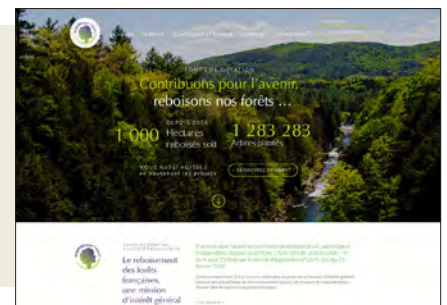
FONDS DE DOTATION

Contribuons pour l'avenir,
reboisons nos forêts ...

DEPUIS 2014
1 000 Hectares reboisés soit
1 283 283 Arbres plantés

VOUS AUSSI AGISSEZ ET SOUTENEZ LES PROJETS
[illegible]

Le reboisement des forêts françaises, une mission d'intérêt général

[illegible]